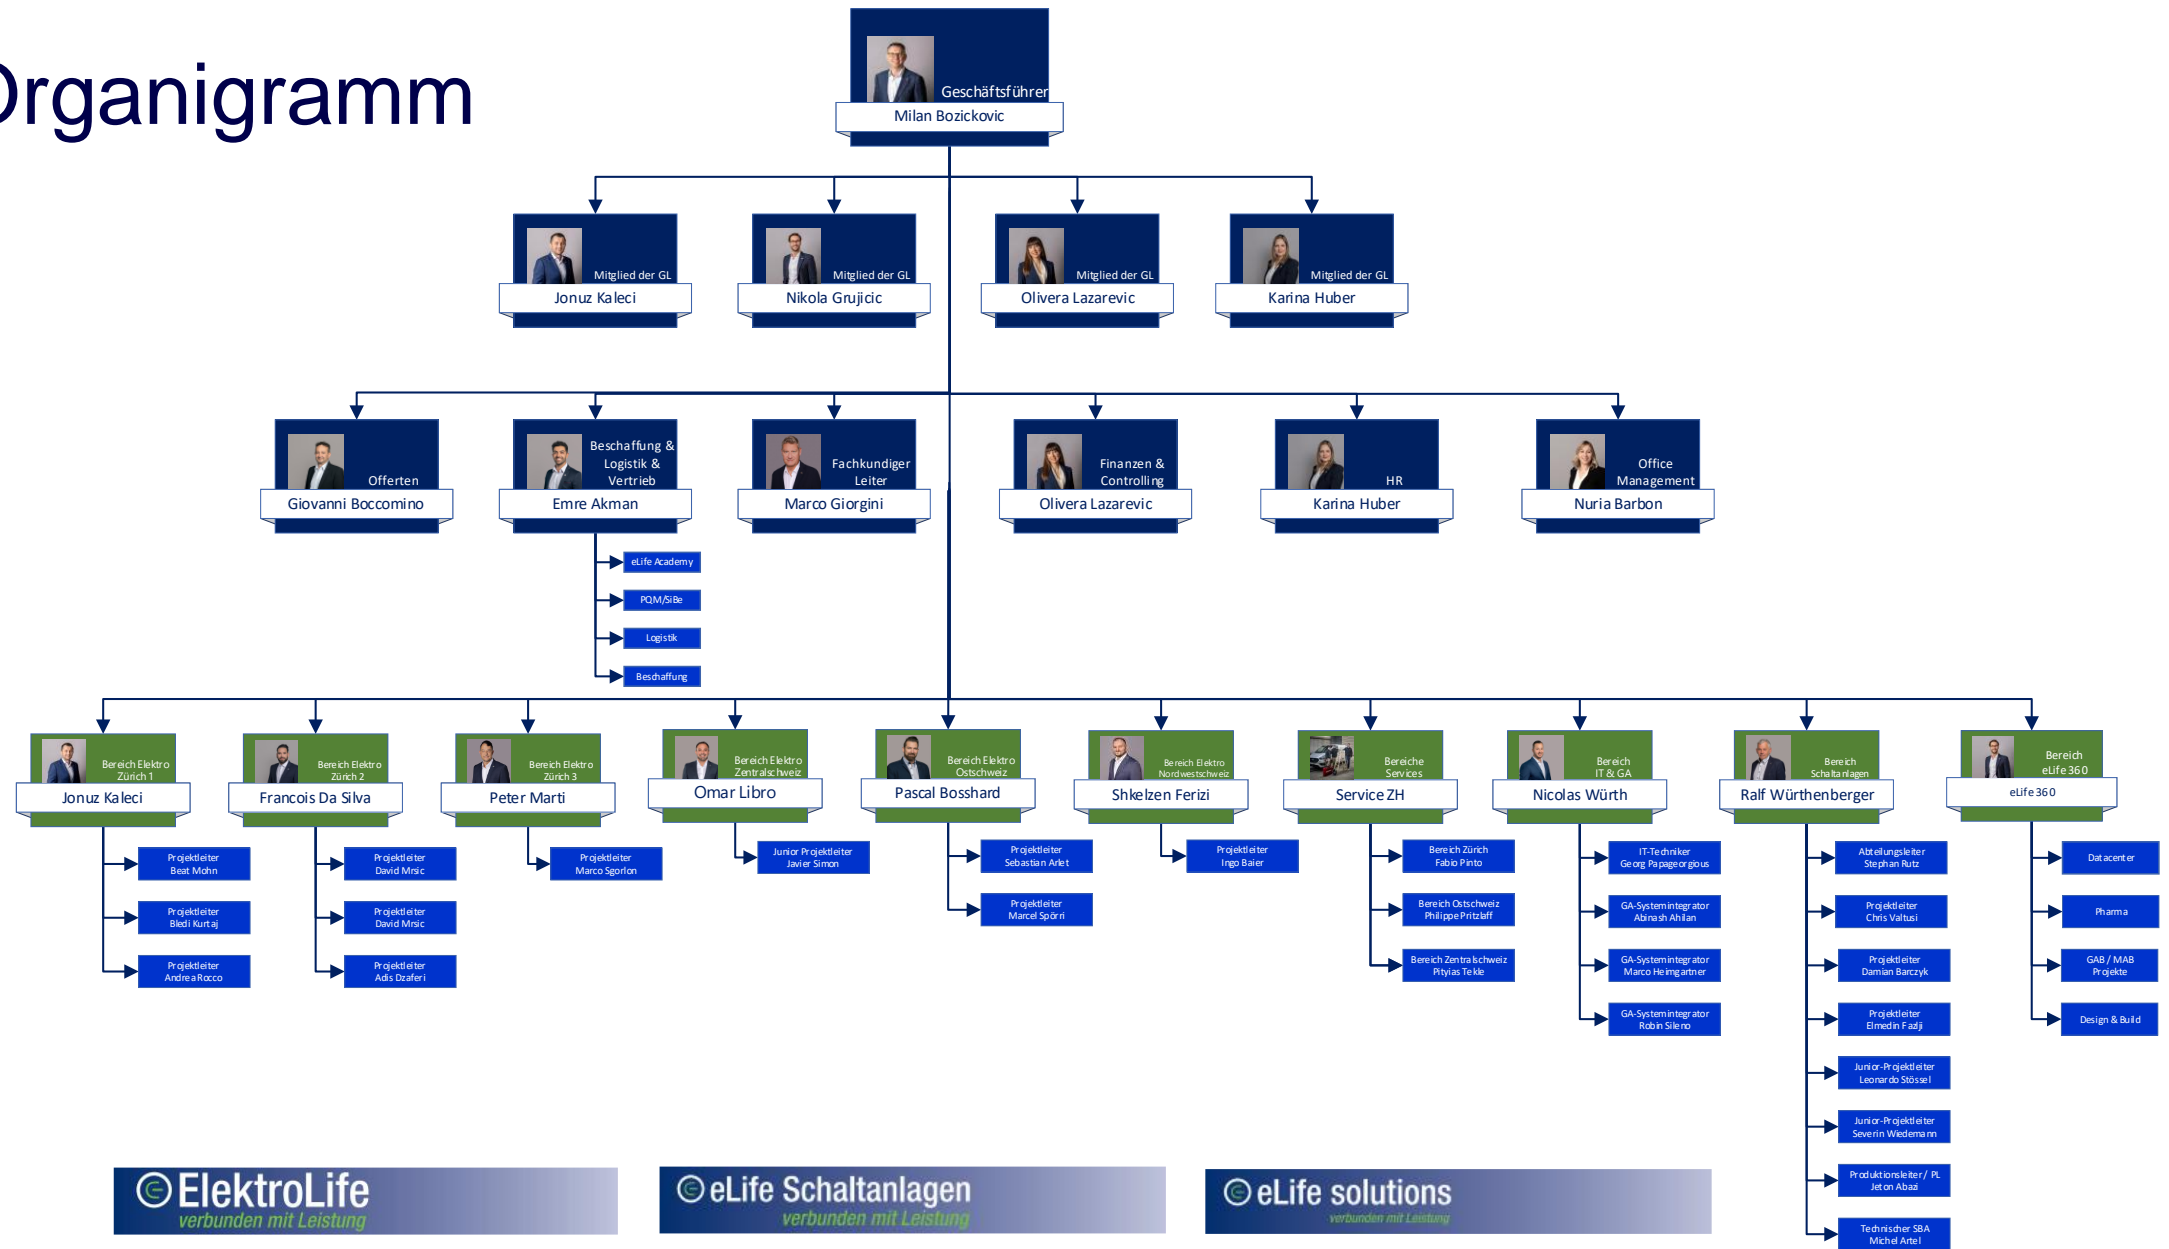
Organigramm

Geschäftsführer
Milan Bozickovic

Mitglied der GL
Jonuz Kaleci

Mitglied der GL
Nikola Grujicic

Mitglied der GL
Olivera Lazarevic

Mitglied der GL
Karina Huber

Offerten
Giovanni Boccomino

Beschaffung & Logistik & Vertrieb
Emre Akman

eLife Academy
PQM/SiBe
Logistik
Beschaffung

Fachkundiger Leiter
Marco Giorgini

Finanzen & Controlling
Olivera Lazarevic

HR
Karina Huber

Office Management
Nuria Barbon

Bereich Elektro Zürich 1
Jonuz Kaleci
Projektleiter Beat Mohn
Projektleiter Bledi Kurtaj
Projektleiter Andrea Rocco

Bereich Elektro Zürich 2
Francois Da Silva
Projektleiter David Mrsic
Projektleiter David Mrsic
Projektleiter Adis Dzaferi

Bereich Elektro Zürich 3
Peter Marti
Projektleiter Marco Sgorlon

Bereich Elektro Zentralschweiz
Omar Libro
Junior Projektleiter Javier Simon

Bereich Elektro Ostschweiz
Pascal Bosshard
Projektleiter Sebastian Arlet
Projektleiter Marcel Spörri

Bereich Elektro Nordwestschweiz
Shkelzen Ferizi
Projektleiter Ingo Baier

Bereiche Services
Service ZH
Bereich Zürich Fabio Pinto
Bereich Ostschweiz Philippe Pritzlaff
Bereich Zentralschweiz Pityias Tekle

Bereich IT & GA
Nicolas Würth
IT-Techniker Georg Papageorgious
GA-Systemintegrator Abinash Ahilan
GA-Systemintegrator Marco Heimgartner
GA-Systemintegrator Robin Sileno

Bereich Schaltanlagen
Ralf Würthenberger
Abteilungsleiter Stephan Rutz
Projektleiter Chris Valtusi
Projektleiter Damian Barczyk
Projektleiter Elmedin Fazlji
Junior-Projektleiter Leonardo Stössel
Junior-Projektleiter Severin Wiedemann
Produktionsleiter / PL Jeton Abazi
Technischer SBA Michel Artel

Bereich eLife 360
eLife 360
Datacenter
Pharma
GAB / MAB Projekte
Design & Build

ElektroLife
verbunden mit Leistung

eLife Schaltanlagen
verbunden mit Leistung

eLife solutions
verbunden mit Leistung